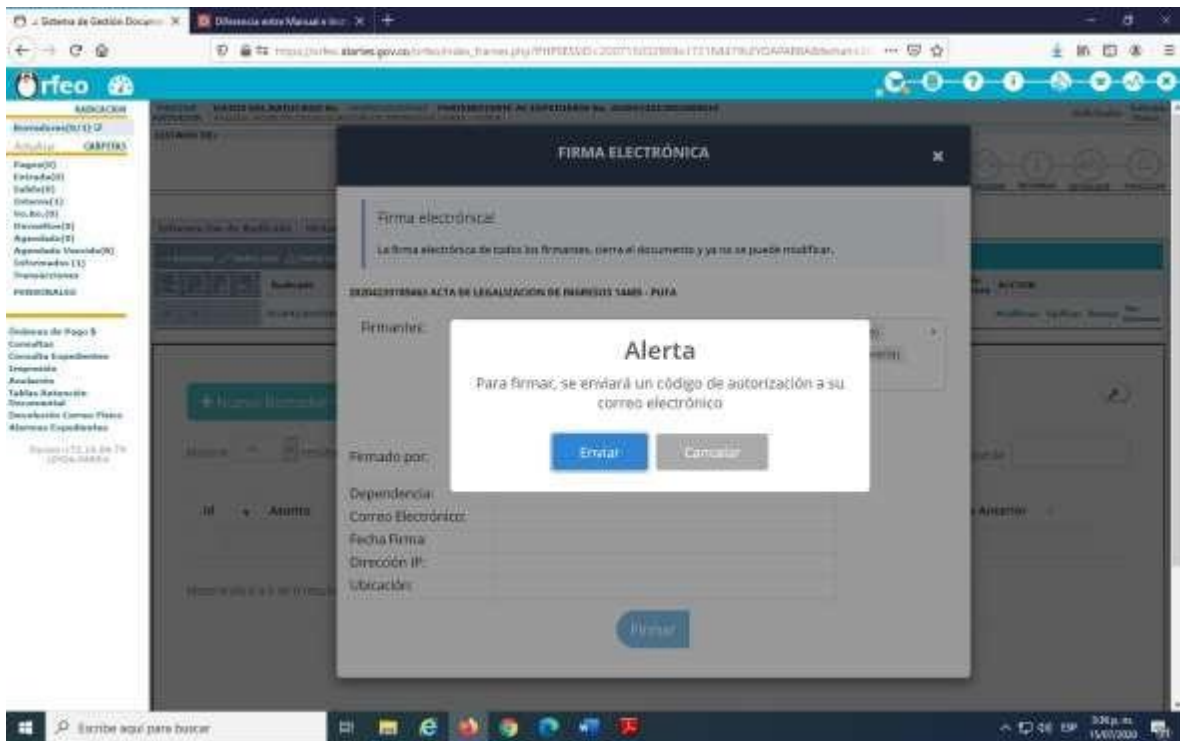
Orfeo - Sistema de Gestión Docum

Diferencia entre Manual e ...

Orfeo

RADICACION
Borradores(0/1)
CARPETAS
Pagos(0)
Entrada(0)
Salida(0)
Interna(1)
Vo.Bo.(0)
Devueltos(0)
Agendado(0)
Agendado Vencido(0)
Informados(1)
Transacciones
PERSONALES

Ordenes de Pago
Consultas
Consulta Expedientes
Impresión
Anulación
Tablas Retención Documental
Devolución Correo Físico
Alarmas Expedientes

FIRMA ELECTRÓNICA

Firma electrónica!

La firma electrónica de todos los firmantes, cierra el documento y ya no se puede modificar.

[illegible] ACTA DE LEGALIZACION DE INGRESOS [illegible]

Firmantes:

Alerta

Para firmar, se enviará un código de autorización a su correo electrónico

Enviar

Cancelar

Firmado por:

Dependencia:

Correo Electrónico:

Fecha Firma:

Dirección IP:

Ubicación:

Firmar

+ Nuevo Borrador

Id

Asunto

Escribe aquí para buscar

ESP

3:36 p. m.

15/07/2020